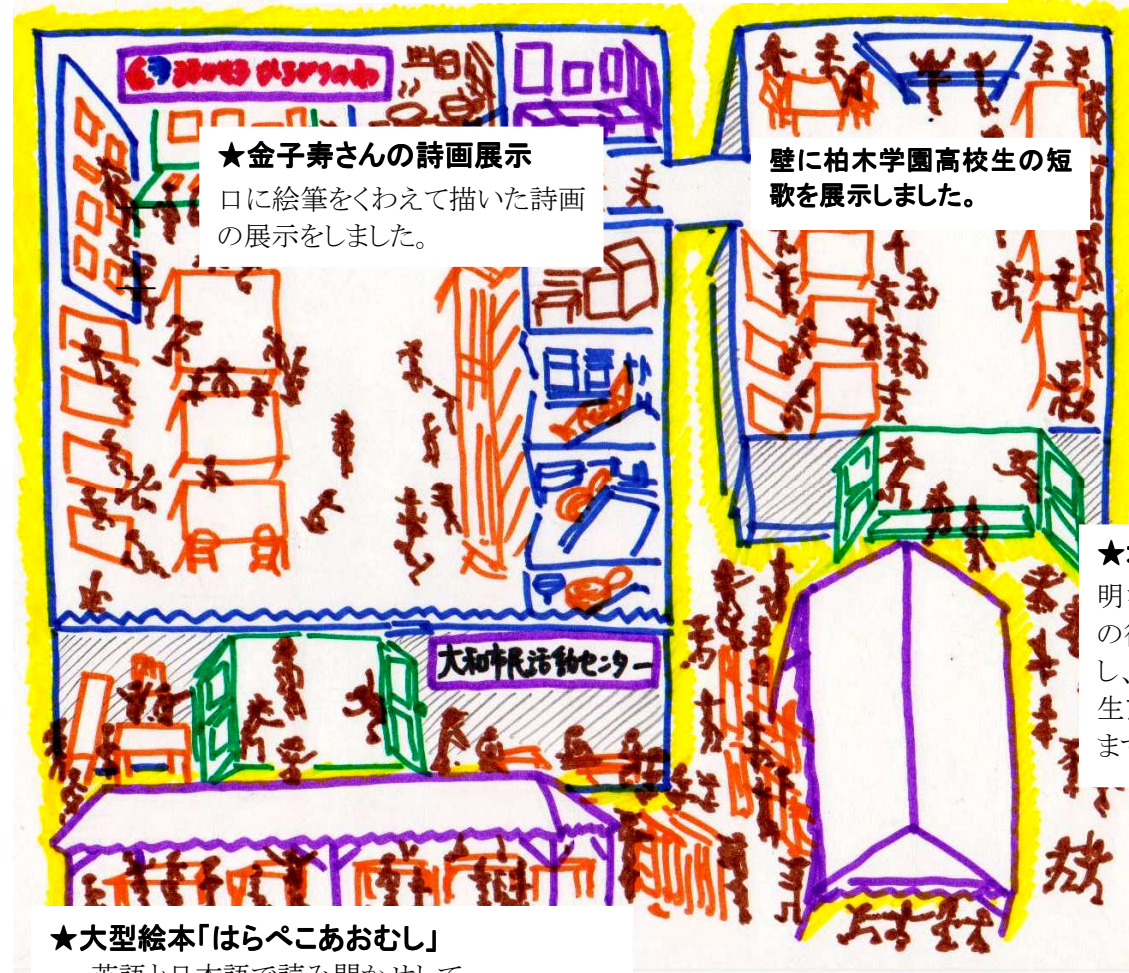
みやぎ ひろがりの和

★金子寿さんの詩画展示
口に絵筆をくわえて描いた詩画の展示をしました。

壁に柏木学園高校生の短歌を展示しました。

★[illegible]
明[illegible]
の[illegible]
し、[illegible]
生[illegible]
ま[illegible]

大和市民活動センター

★大型絵本「はらぺこあおむし」
英語と日本語で読み聞かせして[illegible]